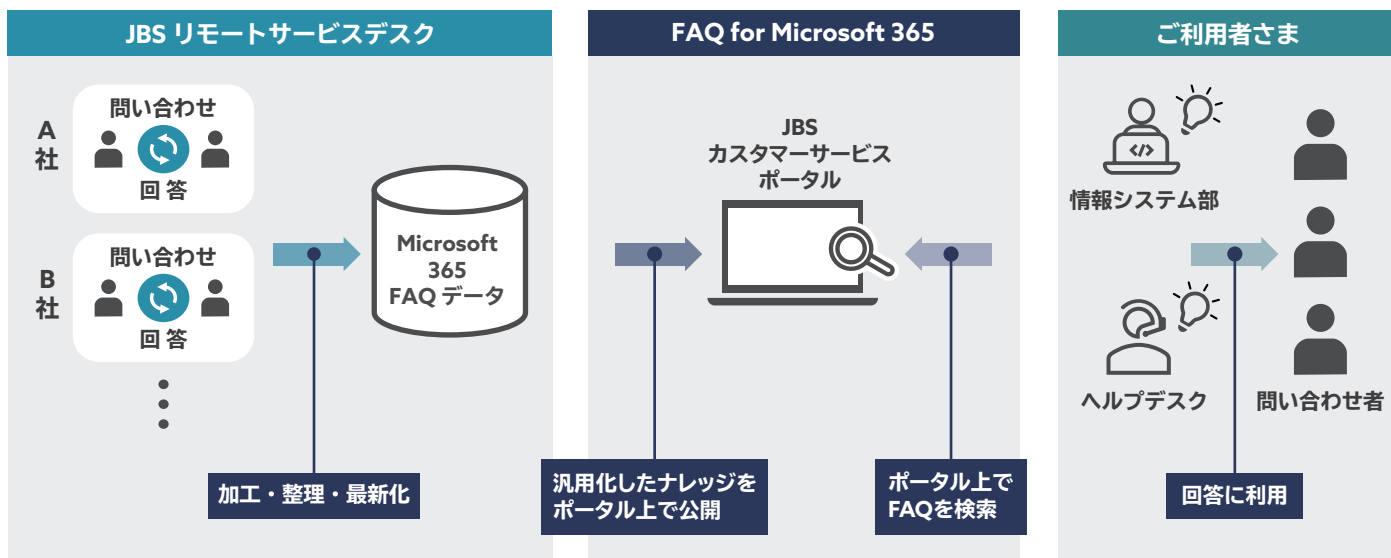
JBS リモートサービスデスク

A社

問い合わせ

回答

B社

問い合わせ

回答

Microsoft 365 FAQ データ

加工・整理・最新化

FAQ for Microsoft 365

JBS カスタマーサービスポータル

汎用化したナレッジをポータル上で公開

ポータル上でFAQを検索

ご利用者さま

情報システム部

ヘルプデスク

問い合わせ者

回答に利用